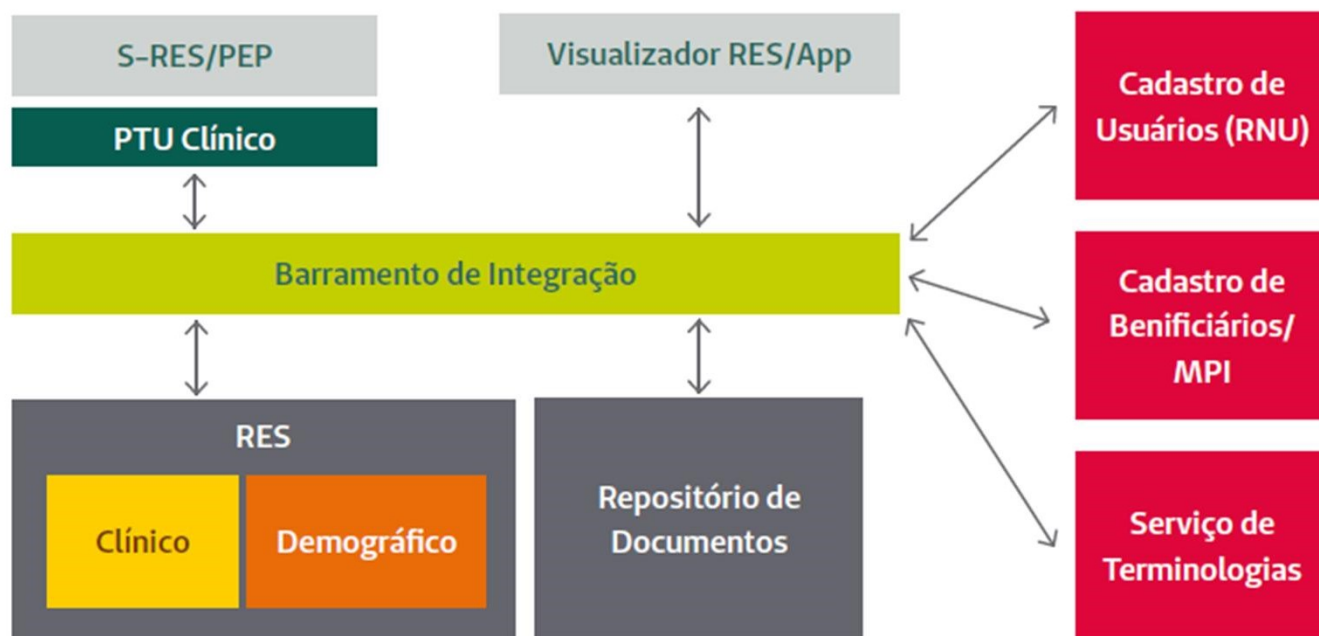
S-RES/PEP

PTU Clínico

Visualizador RES/App

Cadastro de Usuários (RNU)

Barramento de Integração

Cadastro de Benificiários/ MPI

RES

Clínico

Demográfico

Repositório de Documentos

Serviço de Terminologias